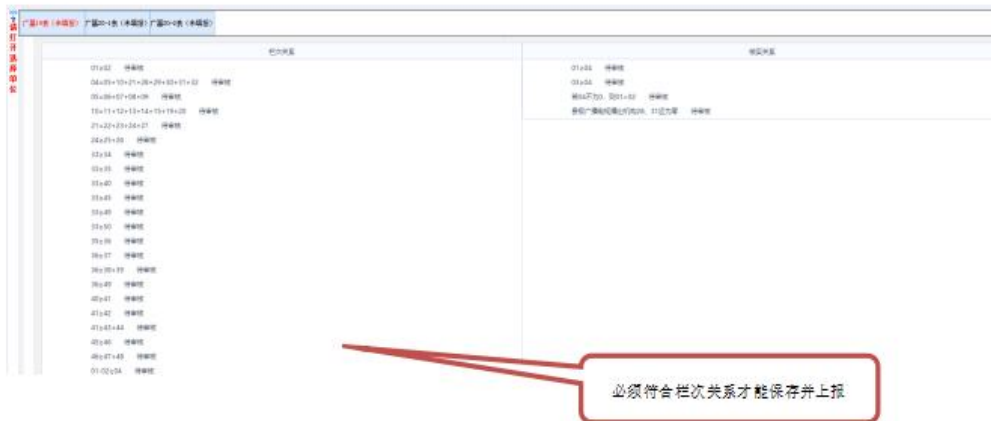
广基10表（未填报） 广基20-1表（未填报） 广基20-2表（未填报）

栏次关系

01≥02 待审核
04=05+10+21+26+29+30+31+32 待审核
05=06+07+08+09 待审核
10=11+12+13+14+15+19+20 待审核
21=22+23+24+27 待审核
24≥25+26 待审核
33≥34 待审核
33≥35 待审核
33≥40 待审核
33≥45 待审核
33≥49 待审核
33≥50 待审核
35≥36 待审核
36≥37 待审核
36≥38+39 待审核
36≥40 待审核
40≥41 待审核
41≥42 待审核
41≥43+44 待审核
45≥46 待审核
46≥47+48 待审核
01-02≥04 待审核

表间关系

01≥04 待审核
03≥04 待审核
若04不为0，则01=02 待审核
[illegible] 待审核

必须符合栏次关系才能保存并上报